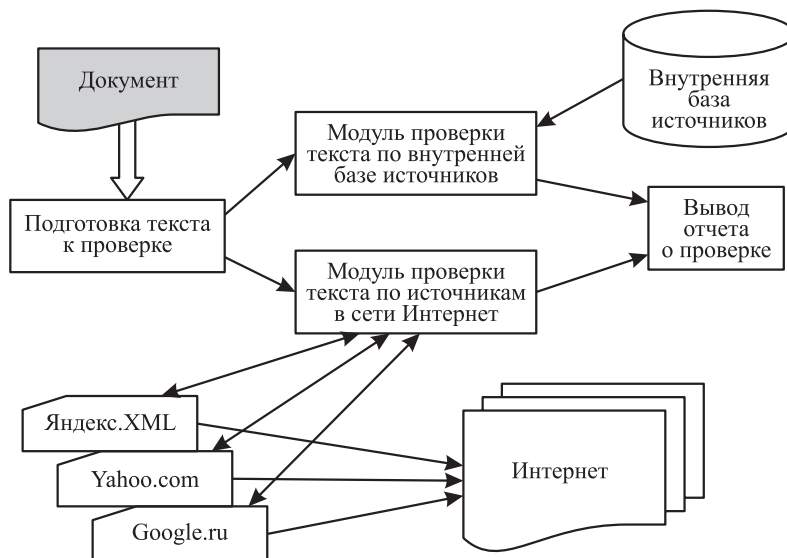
Документ

Внутренняя база источников

Модуль проверки текста по внутренней базе источников

Подготовка текста к проверке

Вывод отчета о проверке

Модуль проверки текста по источникам в сети Интернет

Яндекс.XML

Yahoo.com

Google.ru

Интернет